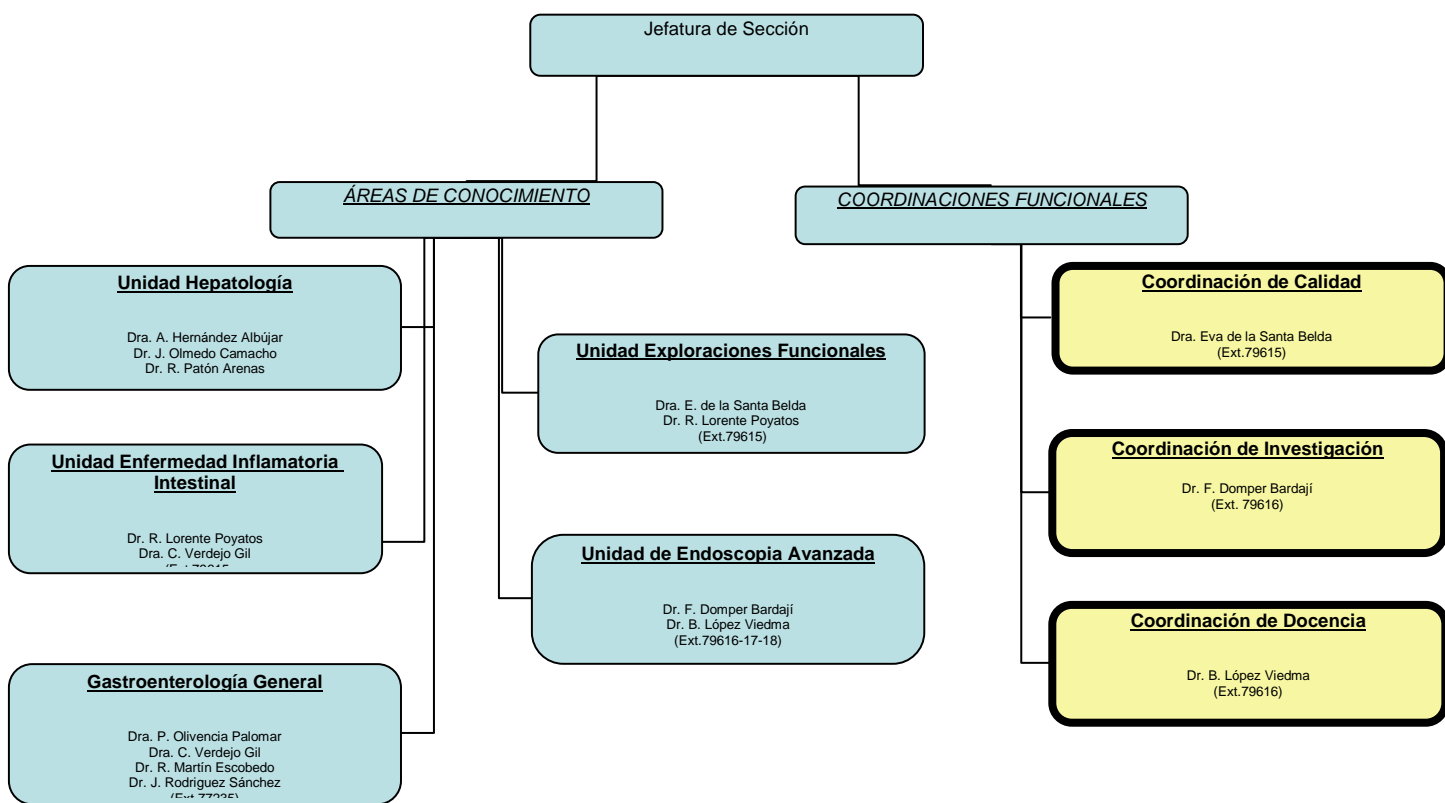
Jefatura de Sección

ÁREAS DE CONOCIMIENTO

COORDINACIONES FUNCIONALES

Unidad Hepatología

Dra. A. Hernández Albújar
Dr. J. Olmedo Camacho
Dr. R. Patón Arenas

Unidad Enfermedad Inflamatoria Intestinal

Dr. R. Lorente Poyatos
Dra. C. Verdejo Gil
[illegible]

Gastroenterología General

Dra. P. Olivencia Palomar
Dra. C. Verdejo Gil
Dr. R. Martín Escobedo
Dr. J. Rodriguez Sánchez
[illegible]

Unidad Exploraciones Funcionales

Dra. E. de la Santa Belda
Dr. R. Lorente Poyatos
(Ext.79615)

Unidad de Endoscopia Avanzada

Dr. F. Domper Bardají
Dr. B. López Viedma
(Ext.79616-17-18)

Coordinación de Calidad

Dra. Eva de la Santa Belda
(Ext.79615)

Coordinación de Investigación

Dr. F. Domper Bardají
(Ext. 79616)

Coordinación de Docencia

Dr. B. López Viedma
(Ext.79616)